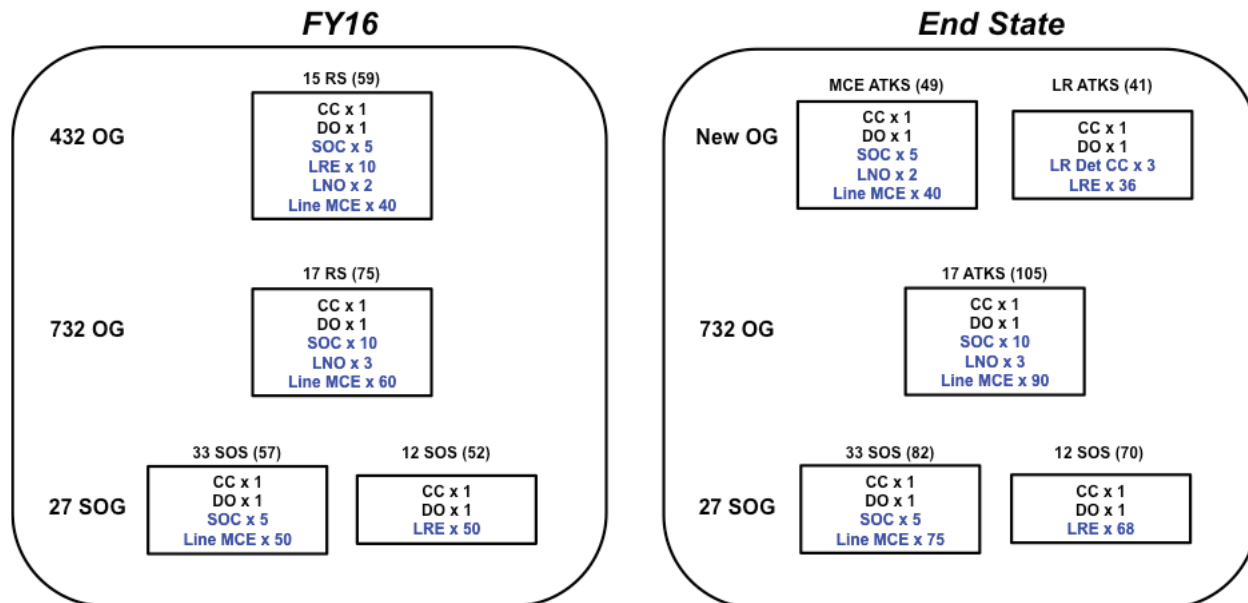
FY16

432 OG

15 RS (59)
CC x 1
DO x 1
SOC x 5
LRE x 10
LNO x 2
Line MCE x 40

732 OG

17 RS (75)
CC x 1
DO x 1
SOC x 10
LNO x 3
Line MCE x 60

27 SOG

33 SOS (57)
CC x 1
DO x 1
SOC x 5
Line MCE x 50

12 SOS (52)
CC x 1
DO x 1
LRE x 50

End State

New OG

MCE ATKS (49)
CC x 1
DO x 1
SOC x 5
LNO x 2
Line MCE x 40

LR ATKS (41)
CC x 1
DO x 1
LR Det CC x 3
LRE x 36

732 OG

17 ATKS (105)
CC x 1
DO x 1
SOC x 10
LNO x 3
Line MCE x 90

27 SOG

33 SOS (82)
CC x 1
DO x 1
SOC x 5
Line MCE x 75

12 SOS (70)
CC x 1
DO x 1
LRE x 68